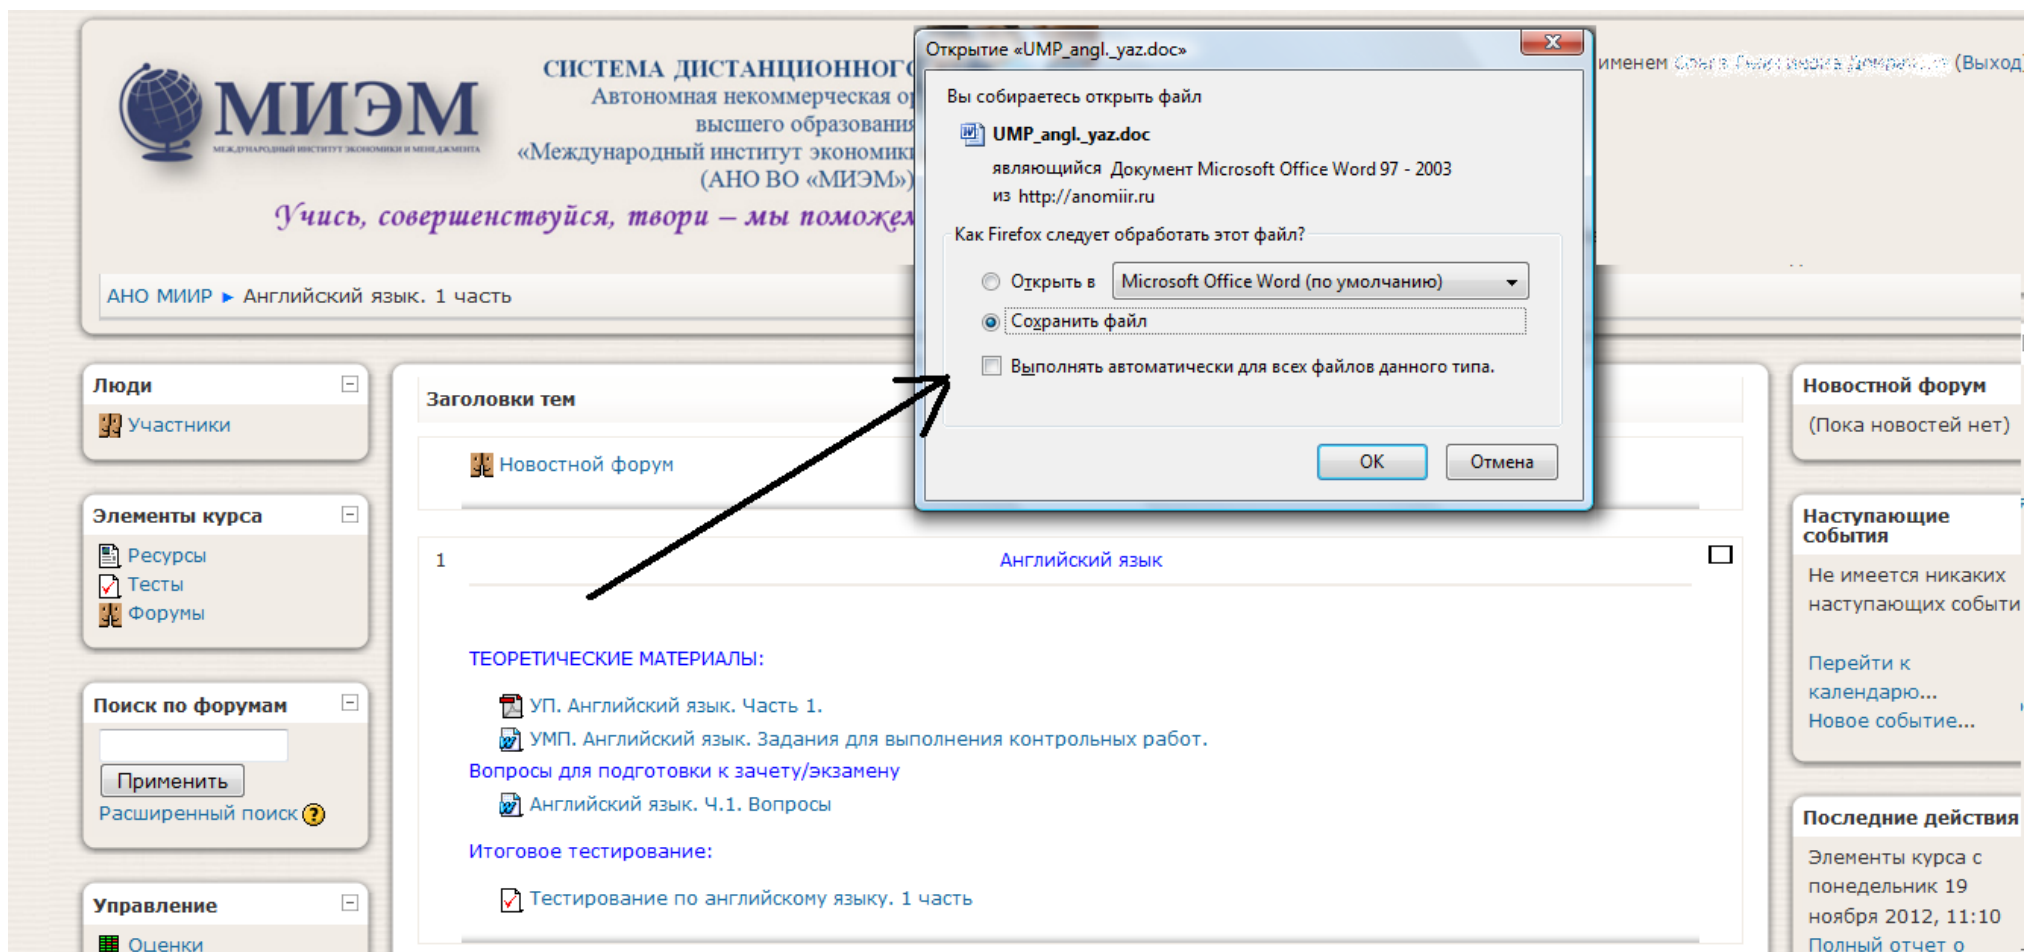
МИЭМ
МЕЖДУНАРОДНЫЙ ИНСТИТУТ ЭКОНОМИКИ И МЕНЕДЖМЕНТА

СИСТЕМА ДИСТАНЦИОННОГ
Автономная некоммерческая о
высшего образования
«Международный институт экономик
(АНО ВО «МИЭМ»)

Учись, совершенствуйся, твори – мы поможем

именем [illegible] (Выход)

АНО МИИР ► Английский язык. 1 часть

Открытие «UMP_angl._yaz.doc»

Вы собираетесь открыть файл
UMP_angl._yaz.doc
являющийся Документ Microsoft Office Word 97 - 2003
из http://anomiir.ru

Как Firefox следует обработать этот файл?
Открыть в Microsoft Office Word (по умолчанию)
Сохранить файл
Выполнять автоматически для всех файлов данного типа.

OK
Отмена

Люди
Участники

Элементы курса
Ресурсы
Тесты
Форумы

Поиск по форумам
Применить
Расширенный поиск

Управление
Оценки

Заголовки тем
Новостной форум

1
Английский язык

ТЕОРЕТИЧЕСКИЕ МАТЕРИАЛЫ:
УП. Английский язык. Часть 1.
УМП. Английский язык. Задания для выполнения контрольных работ.
Вопросы для подготовки к зачету/экзамену
Английский язык. Ч.1. Вопросы
Итоговое тестирование:
Тестирование по английскому языку. 1 часть

Новостной форум
(Пока новостей нет)

Наступающие события
Не имеется никаких наступающих событи
Перейти к календарю...
Новое событие...

Последние действия
Элементы курса с понедельник 19 ноября 2012, 11:10
Полный отчет о